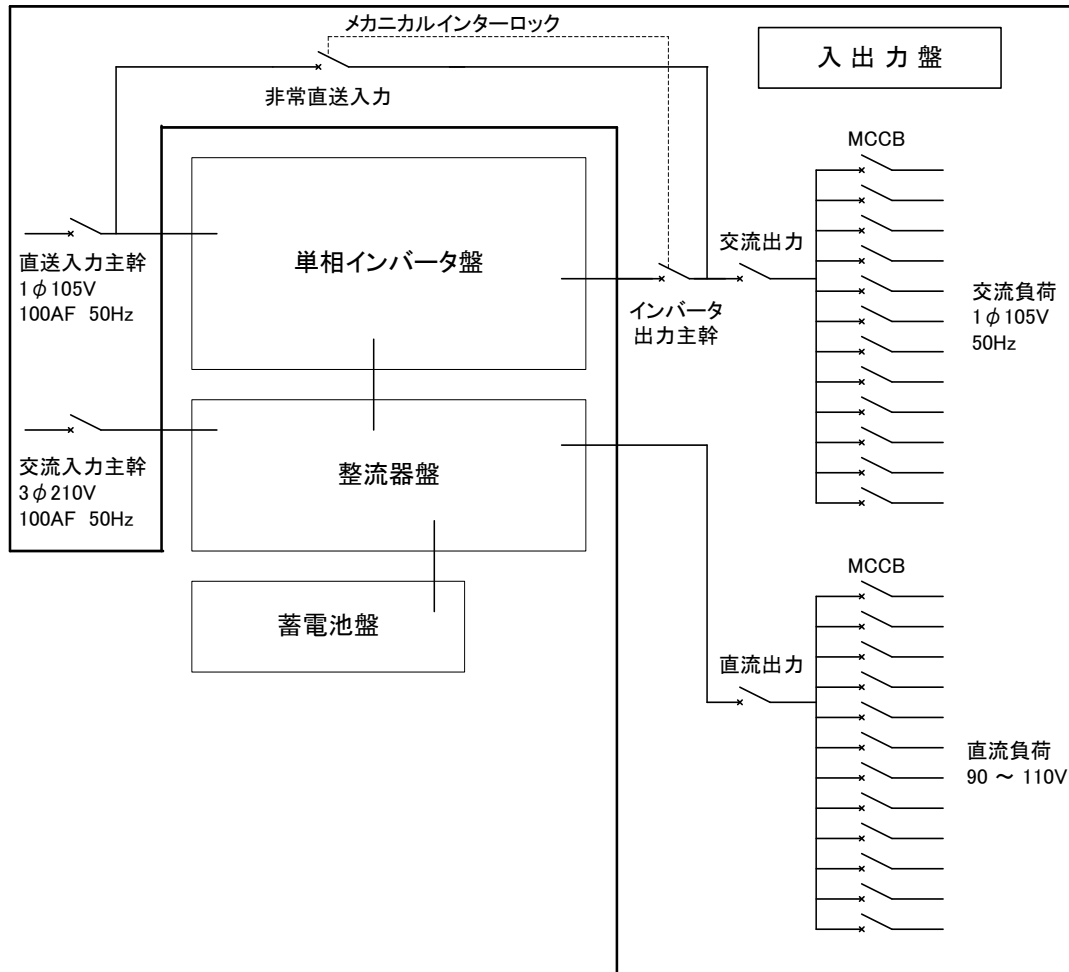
メカニカルインターロック

入出力盤

非常直送入力

MCCB

単相インバータ盤

直送入力主幹
1$\phi$105V
100AF 50Hz

交流出力

インバータ
出力主幹

交流負荷
1$\phi$105V
50Hz

交流入力主幹
3$\phi$210V
100AF 50Hz

整流器盤

MCCB

蓄電池盤

直流出力

直流負荷
90 ～ 110V